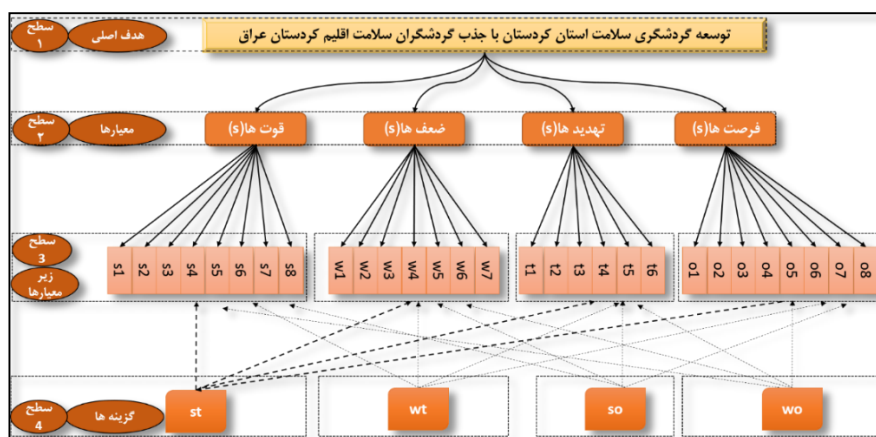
سطح 1
هدف اصلی
توسعه گردشگری سلامت استان کردستان با جذب گردشگران سلامت اقلیم کردستان عراق

سطح 2
معیارها
قوت ها(s)
ضعف ها(s)
تهدید ها(s)
فرصت ها(s)

سطح 3
زیر معیارها
s1 s2 s3 s4 s5 s6 s7 s8
w1 w2 w3 w4 w5 w6 w7
t1 t2 t3 t4 t5 t6
o1 o2 o3 o4 o5 o6 o7 o8

سطح 4
گزینه ها
st
wt
so
wo